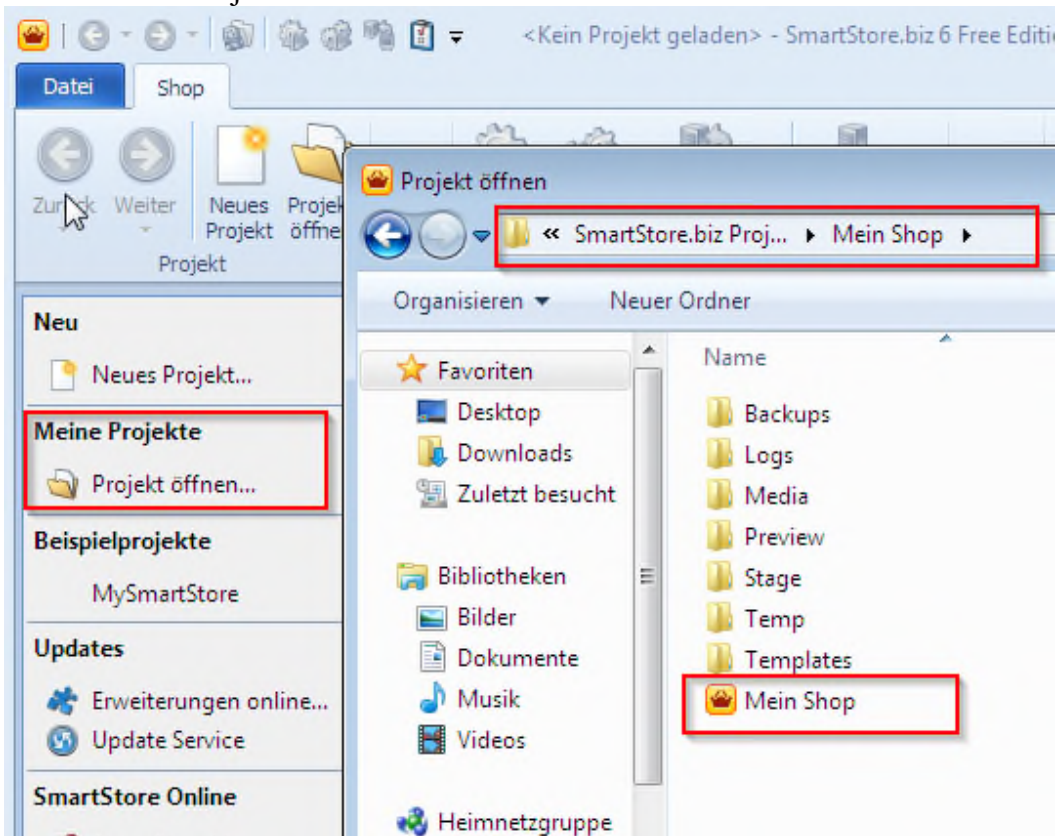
<Kein Projekt geladen> - SmartStore.biz 6 Free Editi

Datei
Shop

Zurück
Weiter
Neues Projekt
Projek öffne
Projekt

Neu
Neues Projekt...
Meine Projekte
Projekt öffnen...
Beispielprojekte
MySmartStore
Updates
Erweiterungen online...
Update Service
SmartStore Online

Projekt öffnen
« SmartStore.biz Proj... ▸ Mein Shop ▸
Organisieren ▾
Neuer Ordner

Favoriten
Desktop
Downloads
Zuletzt besucht
Bibliotheken
Bilder
Dokumente
Musik
Videos
Heimnetzgruppe

Name
Backups
Logs
Media
Preview
Stage
Temp
Templates
Mein Shop